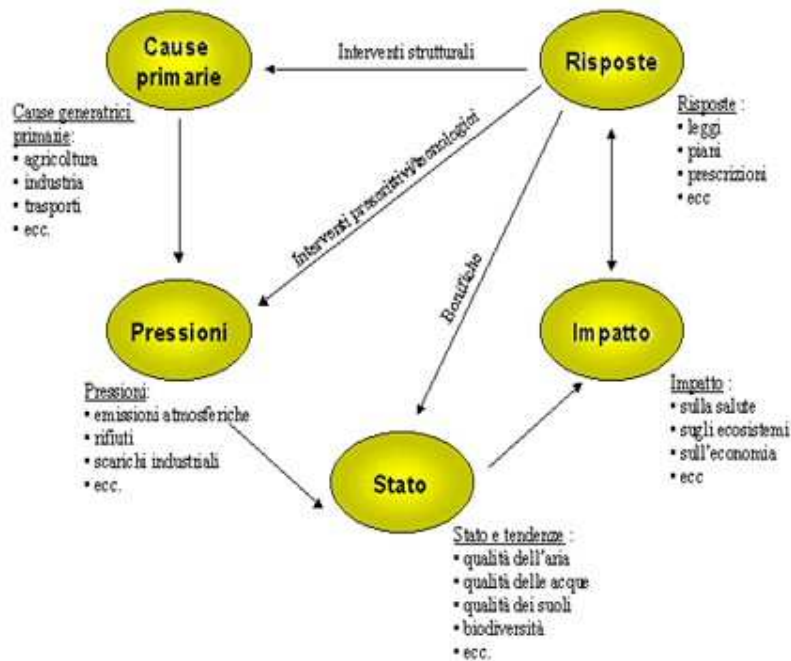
Cause primarie

Interventi strutturali

Risposte

Cause generatrici primarie:
• agricoltura
• industria
• trasporti
• ecc.

Interventi prescrittivi/tecnologici

Risposte :
• leggi
• piani
• prescrizioni
• ecc

Bonifiche

Pressioni

Impatto

Pressioni:
• emissioni atmosferiche
• rifiuti
• scarichi industriali
• ecc.

Impatto :
• sulla salute
• sugli ecosistemi
• sull'economia
• ecc

Stato

Stato e tendenze :
• qualità dell'aria
• qualità delle acque
• qualità dei suoli
• biodiversità
• ecc.